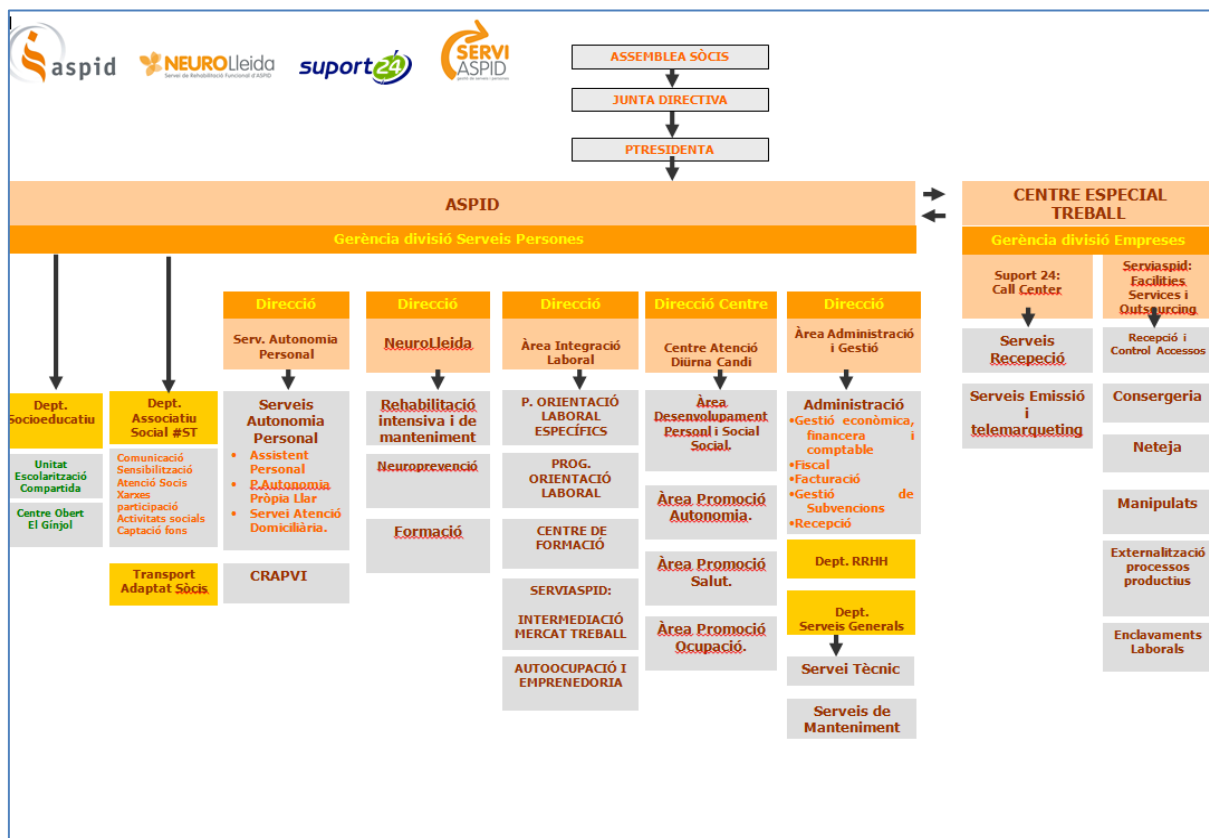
aspid
NEUROLleida
Servei de Rehabilitació Funcional d'ASPID
suport24
SERVI ASPID

ASSEMBLEA SÒCIS
JUNTA DIRECTIVA
PTRESIDENTA

ASPID
Gerència divisió Serveis Persones

CENTRE ESPECIAL TREBALL
Gerència divisió Empreses

Dept. Socioeducatiu
Unitat Escolarització Compartida
Centre Obert El Ginjol

Dept. Associatiu Social #ST
Comunicació
Sensibilització
Atenció Socis
Xarxes participació
Activitats socials
Captació fons

Transport Adaptat Sòcis

Direcció
Serv. Autonomia Personal
Serveis Autonomia Personal
• Assistent Personal
• P.Autonomia Pròpia Llar
• Servei Atenció Domiciliària.
CRAPVI

Direcció
NeuroLleida
Rehabilitació intensiva i de manteniment
Neuroprevenció
Formació

Direcció
Àrea Integració Laboral
P. ORIENTACIÓ LABORAL ESPECÍFICS
PROG. ORIENTACIÓ LABORAL
CENTRE DE FORMACIÓ
SERVIASPID:
INTERMEDIACIÓ MERCAT TREBALL
AUTOOCUPACIÓ I EMPRENEDORIA

Direcció Centre
Centre Atenció Diürna Candi
Àrea Desenvolupament Personal i Social Social.
Àrea Promoció Autonomia.
Àrea Promoció Salut.
Àrea Promoció Ocupació.

Direcció
Àrea Administració i Gestió
Administració
•Gestió econòmica, financera i comptable
•Fiscal
•Facturació
•Gestió de Subvencions
•Recepció
Dept. RRHH
Dept. Serveis Generals
Servei Tècnic
Serveis de Manteniment

Suport 24: Call Center
Serveis Recepció
Serveis Emissió i telemarqueting

Serviaspid: Facilities Services i Outsourcing
Recepció i Control Accessos
Consergeria
Neteja
Manipulats
Externalització processos productius
Enclavaments Laborals